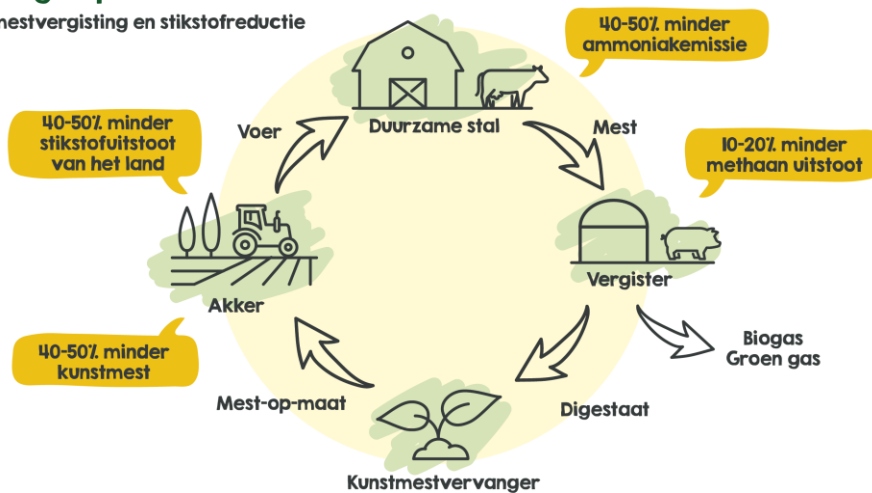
mestvergisting en stikstofreductie

40-50% minder ammoniakemissie

Duurzame stal

Voer

Mest

40-50% minder stikstofuitstoot van het land

10-20% minder methaan uitstoot

Vergister

Akker

Biogas
Groen gas

40-50% minder kunstmest

Mest-op-maat

Digestaat

Kunstmestvervanger